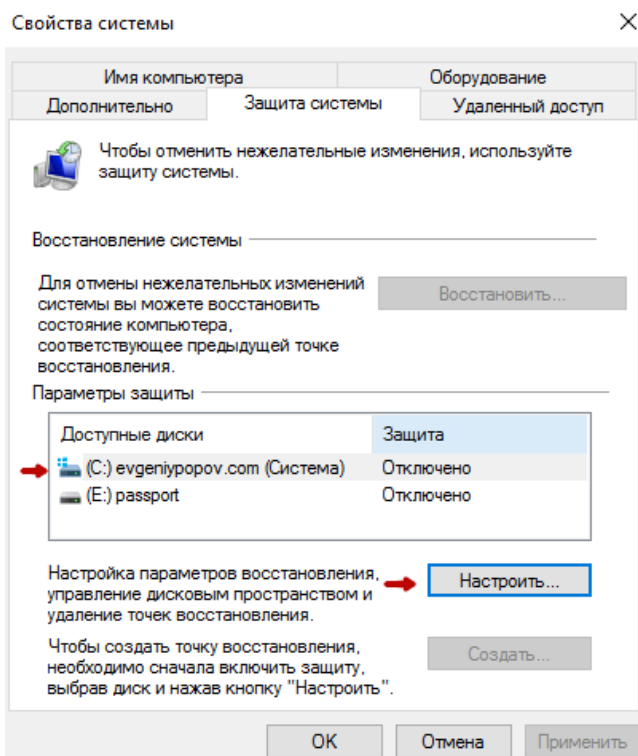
Свойства системы

Имя компьютера
Оборудование
Дополнительно
Защита системы
Удаленный доступ

Чтобы отменить нежелательные изменения, используйте защиту системы.

Восстановление системы

Для отмены нежелательных изменений системы вы можете восстановить состояние компьютера, соответствующее предыдущей точке восстановления.

Восстановить...

Параметры защиты

| Доступные диски | Защита |
|---|---|
| (C:) evgeniypopov.com (Система) | Отключено |
| (E:) passport | Отключено |

Настройка параметров восстановления, управление дисковым пространством и удаление точек восстановления.

Настроить...

Чтобы создать точку восстановления, необходимо сначала включить защиту, выбрав диск и нажав кнопку "Настроить".

Создать...

OK
Отмена
Применить